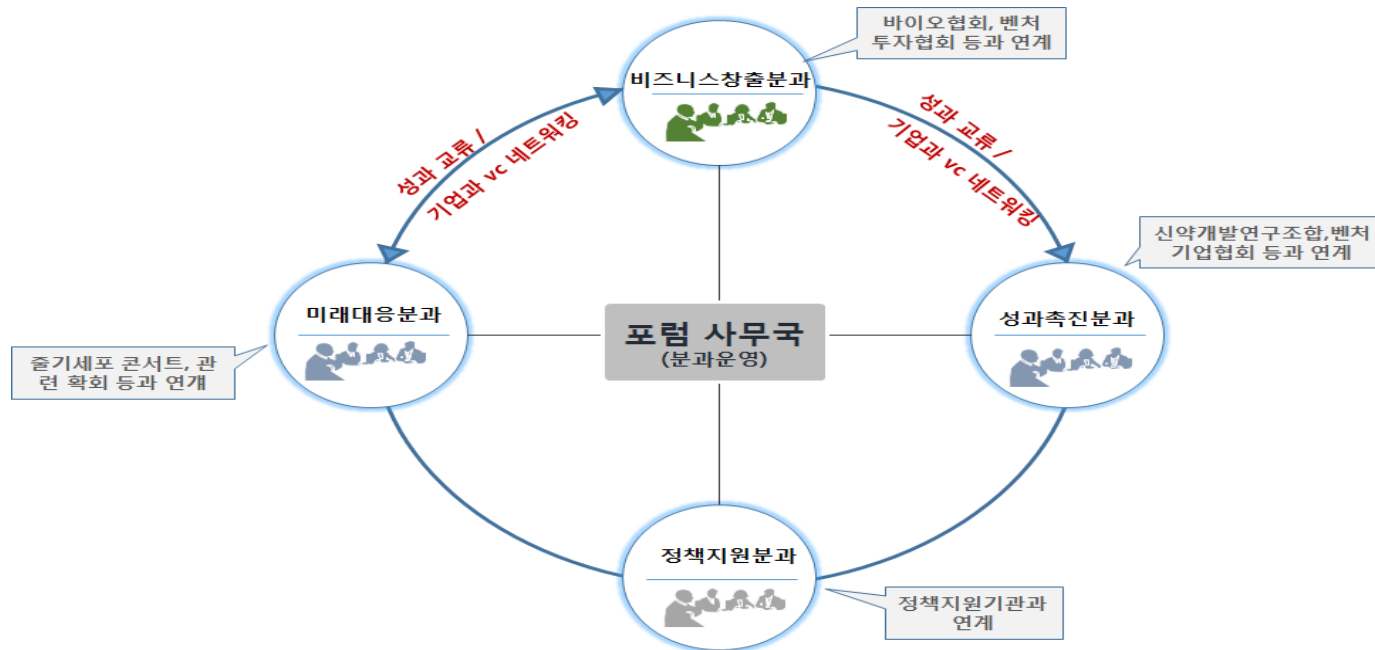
바이오협회, 벤처 투자협회 등과 연계

비즈니스창출분과

성과 교류 / 기업과 vc 네트워킹

성과 교류 / 기업과 vc 네트워킹

신약개발연구조합,벤처 기업협회 등과 연계

미래대응분과

포럼 사무국
(분과운영)

성과촉진분과

줄기세포 콘서트, 관련 확회 등과 연계

정책지원분과

정책지원기관과 연계